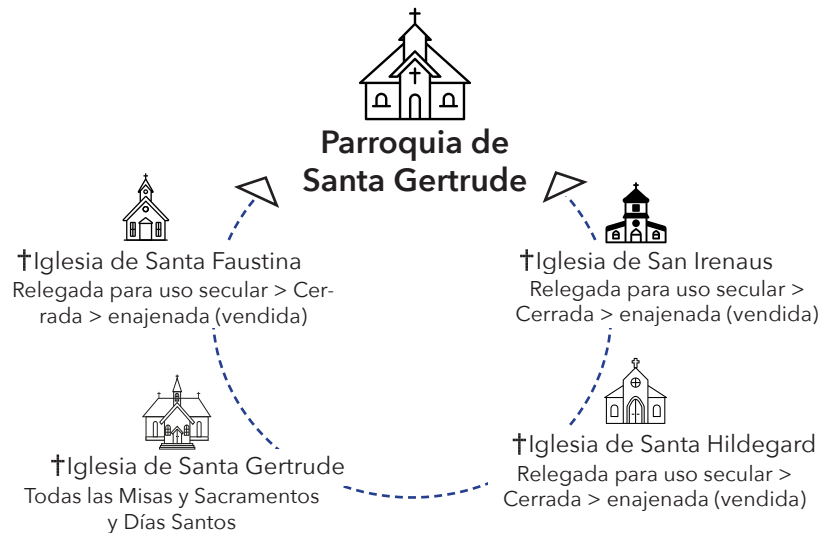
Parroquia de Santa Gertrude

†Iglesia de Santa Faustina
Relegada para uso secular > Cerrada > enajenada (vendida)

†Iglesia de San Irenaus
Relegada para uso secular > Cerrada > enajenada (vendida)

†Iglesia de Santa Gertrude
Todas las Misas y Sacramentos y Días Santos

†Iglesia de Santa Hildegard
Relegada para uso secular > Cerrada > enajenada (vendida)